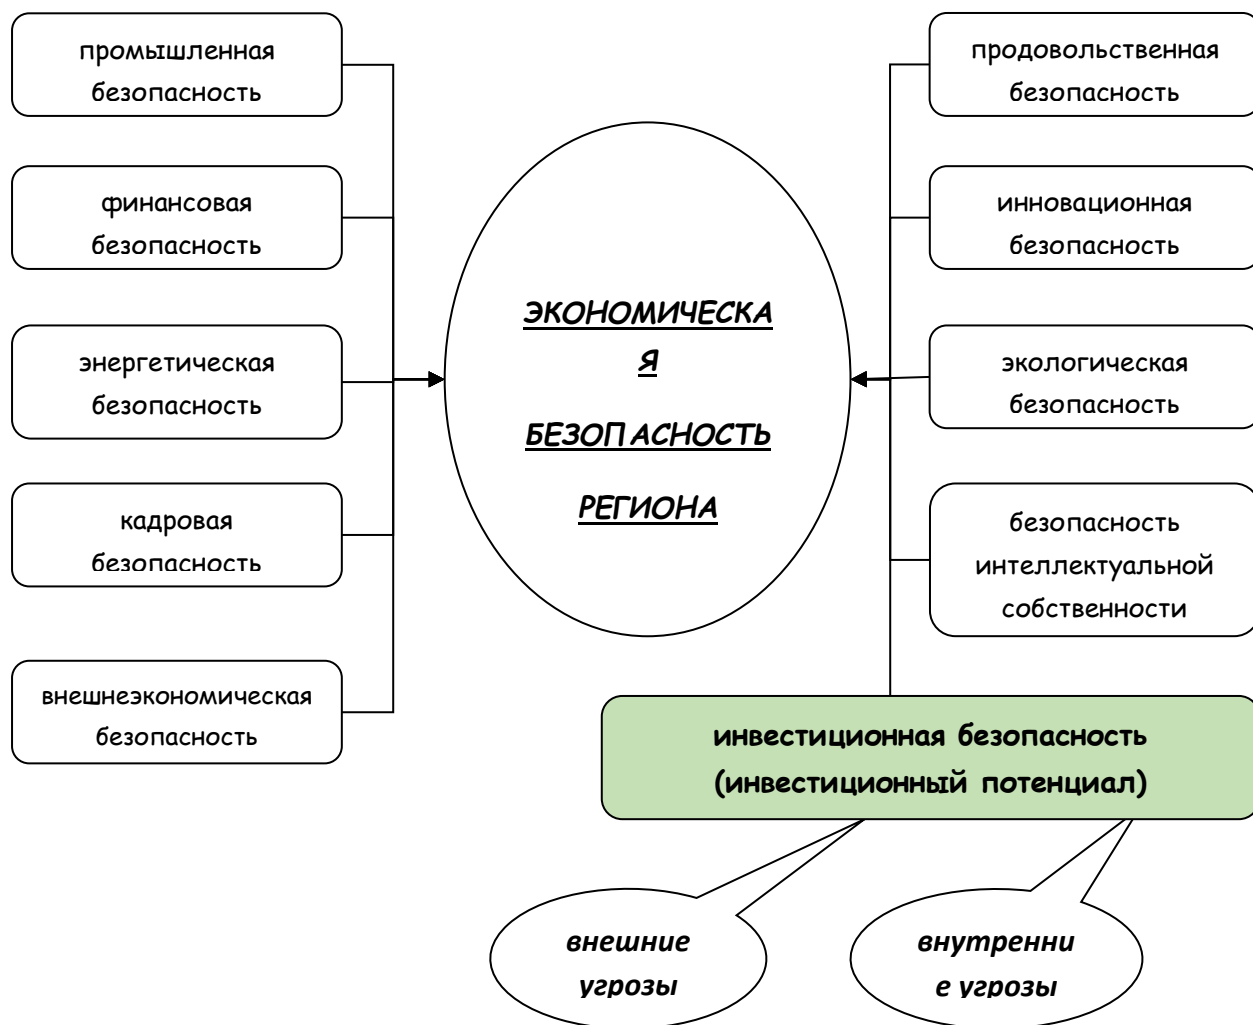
промышленная безопасность

финансовая безопасность

энергетическая безопасность

кадровая безопасность

внешнеэкономическая безопасность

ЭКОНОМИЧЕСКА Я БЕЗОПАСНОСТЬ РЕГИОНА

продовольственная безопасность

инновационная безопасность

экологическая безопасность

безопасность интеллектуальной собственности

инвестиционная безопасность (инвестиционный потенциал)

внешние угрозы

внутренни е угрозы